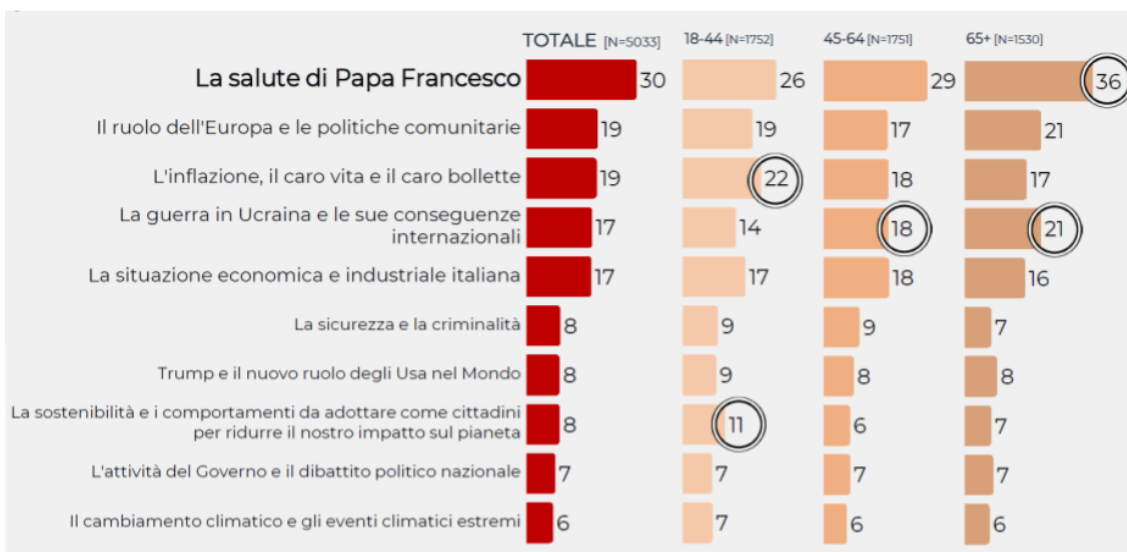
| | TOTALE [N=5033] | 18-44 [N=1752] | 45-64 [N=1751] | 65+ [N=1530] |
|---|---|---|---|---|
| La salute di Papa Francesco | 30 | 26 | 29 | 36 |
| Il ruolo dell'Europa e le politiche comunitarie | 19 | 19 | 17 | 21 |
| L'inflazione, il caro vita e il caro bollette | 19 | 22 | 18 | 17 |
| La guerra in Ucraina e le sue conseguenze internazionali | 17 | 14 | 18 | 21 |
| La situazione economica e industriale italiana | 17 | 17 | 18 | 16 |
| La sicurezza e la criminalità | 8 | 9 | 9 | 7 |
| Trump e il nuovo ruolo degli Usa nel Mondo | 8 | 9 | 8 | 8 |
| La sostenibilità e i comportamenti da adottare come cittadini per ridurre il nostro impatto sul pianeta | 8 | 11 | 6 | 7 |
| L'attività del Governo e il dibattito politico nazionale | 7 | 7 | 7 | 7 |
| Il cambiamento climatico e gli eventi climatici estremi | 6 | 7 | 6 | 6 |